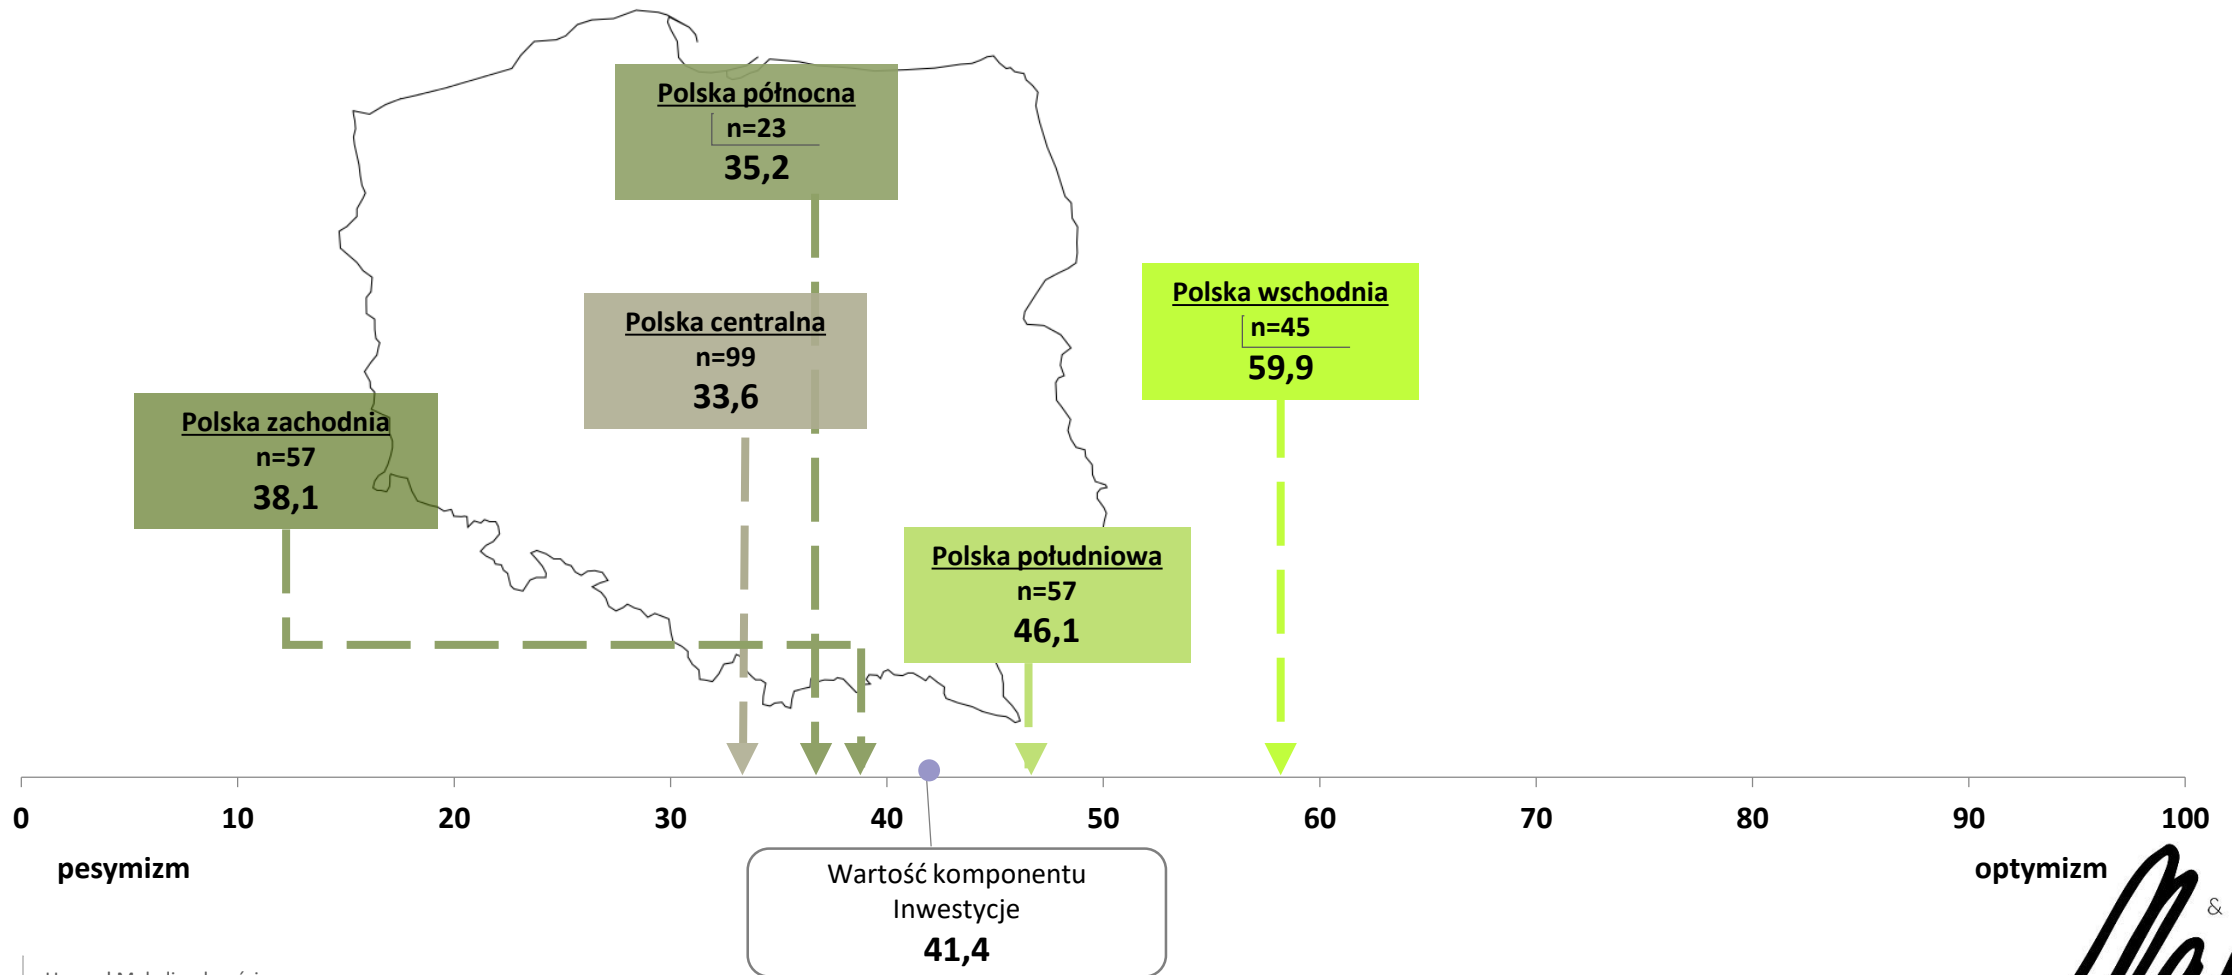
Polska północna
n=23
35,2

Polska centralna
n=99
33,6

Polska wschodnia
n=45
59,9

Polska zachodnia
n=57
38,1

Polska południowa
n=57
46,1

0 10 20 30 40 50 60 70 80 90 100

pesymizm

optymizm

Wartość komponentu Inwestycje
41,4

&

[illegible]